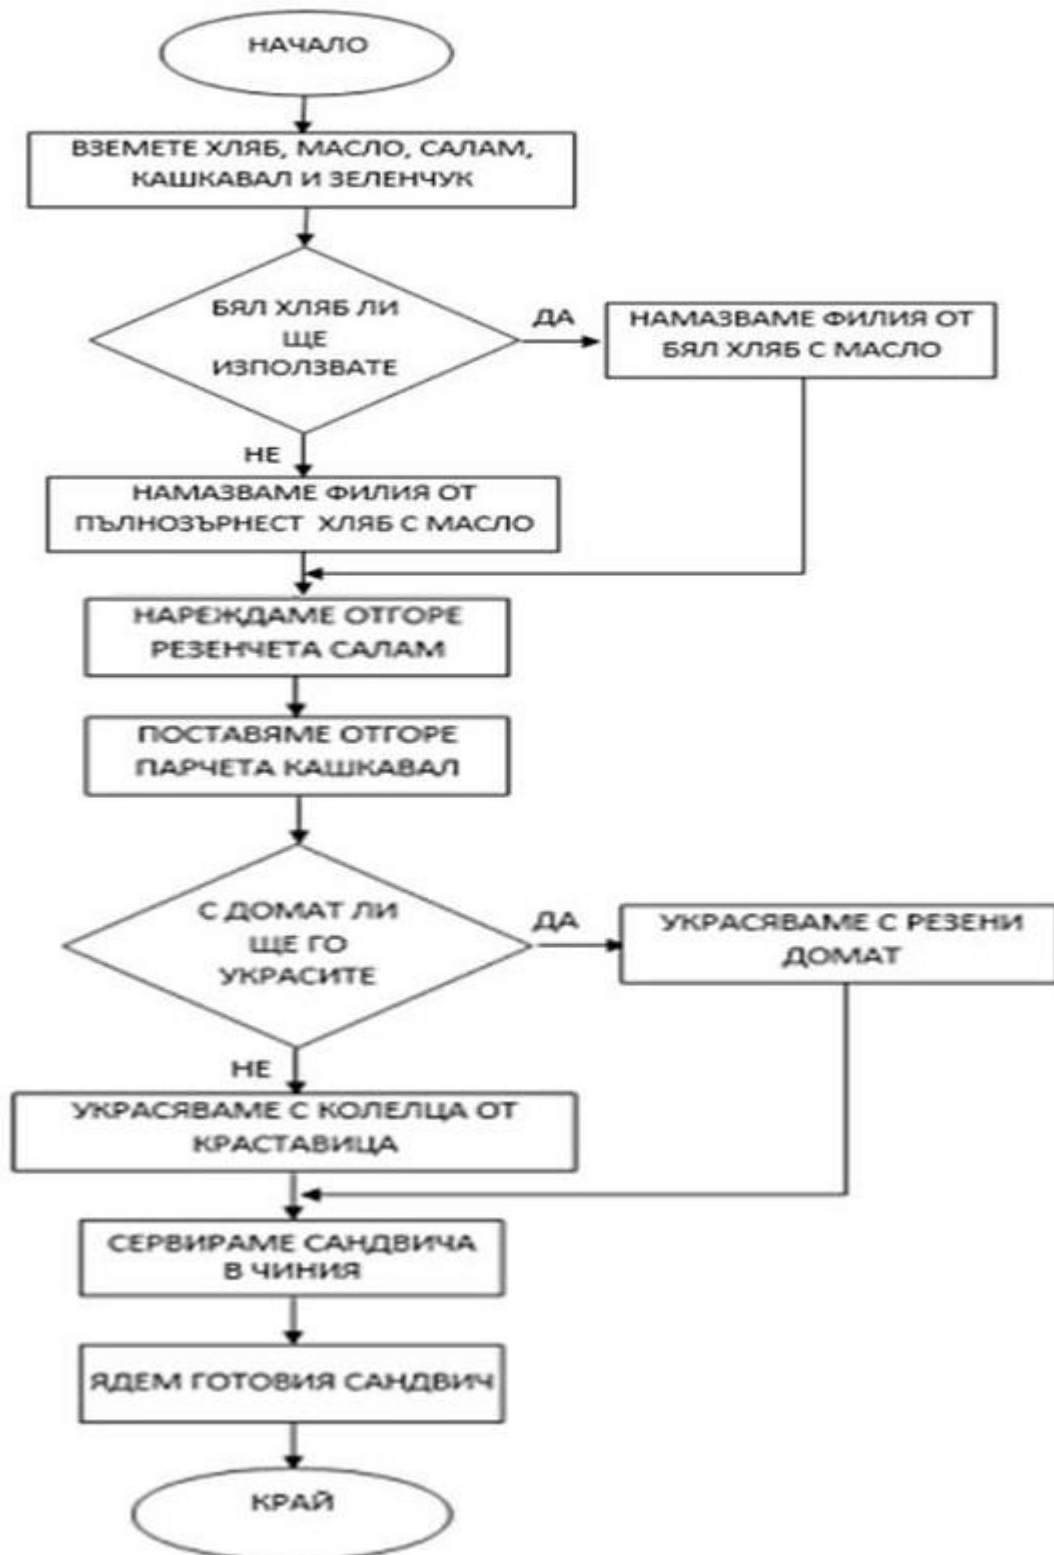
НАЧАЛО

ВЗЕМЕТЕ ХЛЯБ, МАСЛО, САЛАМ, КАШКАВАЛ И ЗЕЛЕНЧУК

БЯЛ ХЛЯБ ЛИ ЩЕ ИЗПОЛЗВАТЕ

ДА

НАМАЗВАМЕ ФИЛИЯ ОТ БЯЛ ХЛЯБ С МАСЛО

НЕ

НАМАЗВАМЕ ФИЛИЯ ОТ ПЪЛНОЗЪРНЕСТ ХЛЯБ С МАСЛО

НАРЕЖДАМЕ ОТГОРЕ РЕЗЕНЧЕТА САЛАМ

ПОСТАВЯМЕ ОТГОРЕ ПАРЧЕТА КАШКАВАЛ

С ДОМАТ ЛИ ЩЕ ГО УКРАСИТЕ

ДА

УКРАСЯВАМЕ С РЕЗЕНИ ДОМАТ

НЕ

УКРАСЯВАМЕ С КОЛЕЛЦА ОТ КРАСТАВИЦА

СЕРВИРАМЕ САНДВИЧА В ЧИНИЯ

ЯДЕМ ГОТОВИЯ САНДВИЧ

КРАЙ